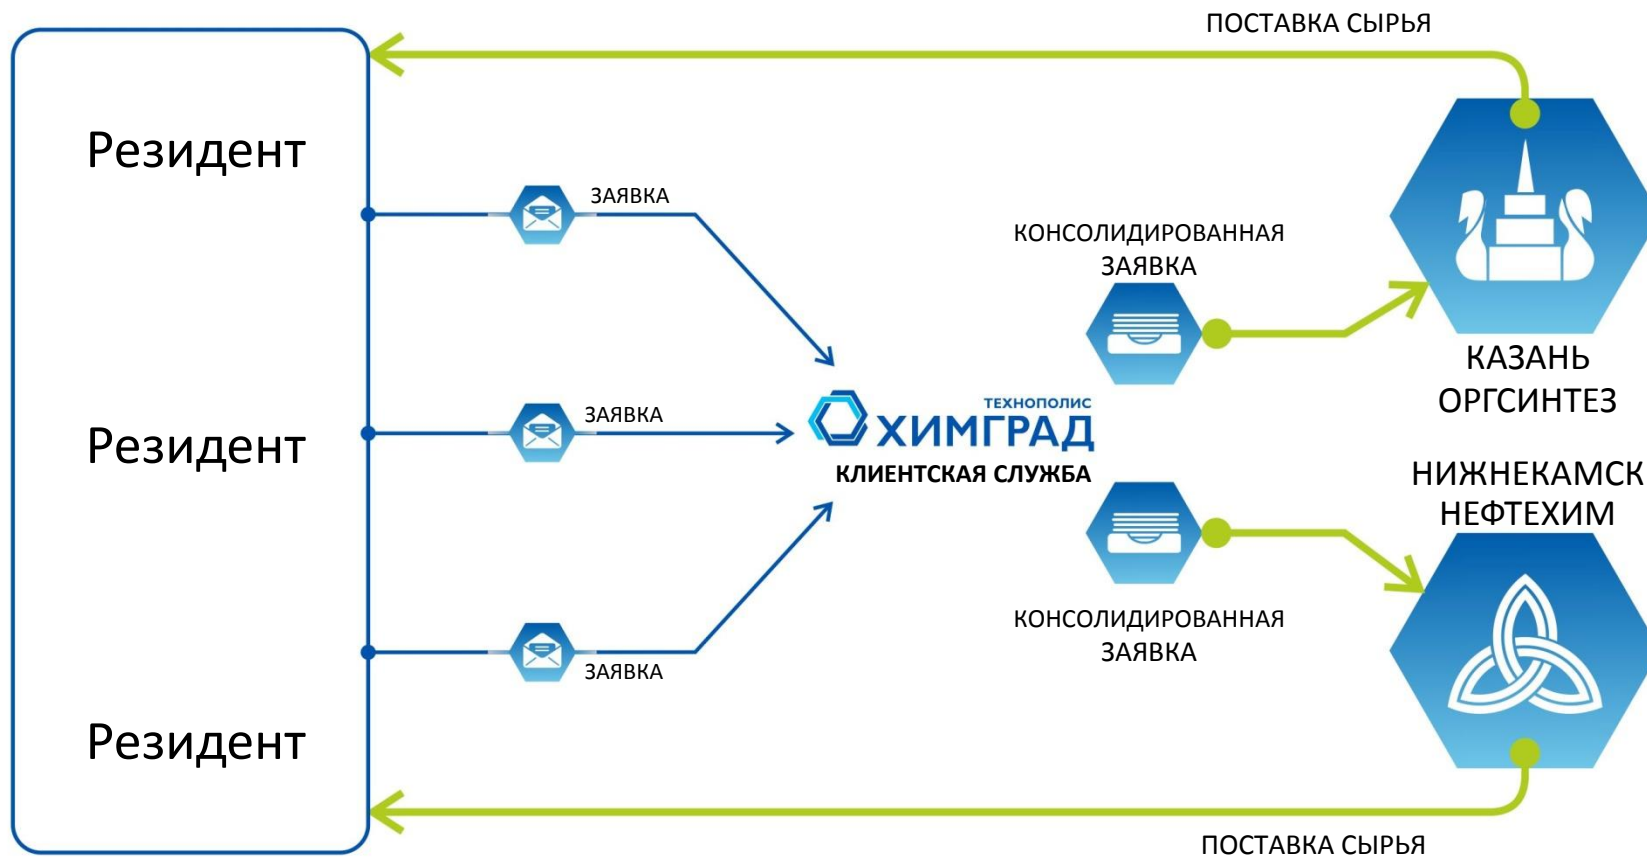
ПОСТАВКА СЫРЬЯ

Резидент

Резидент

Резидент

ЗАЯВКА

ЗАЯВКА

ЗАЯВКА

ТЕХНОПОЛИС
ХИМГРАД
КЛИЕНТСКАЯ СЛУЖБА

КОНСОЛИДИРОВАННАЯ ЗАЯВКА

КАЗАНЬ ОРГСИНТЕЗ

НИЖНЕКАМСК НЕФТЕХИМ

КОНСОЛИДИРОВАННАЯ ЗАЯВКА

ПОСТАВКА СЫРЬЯ